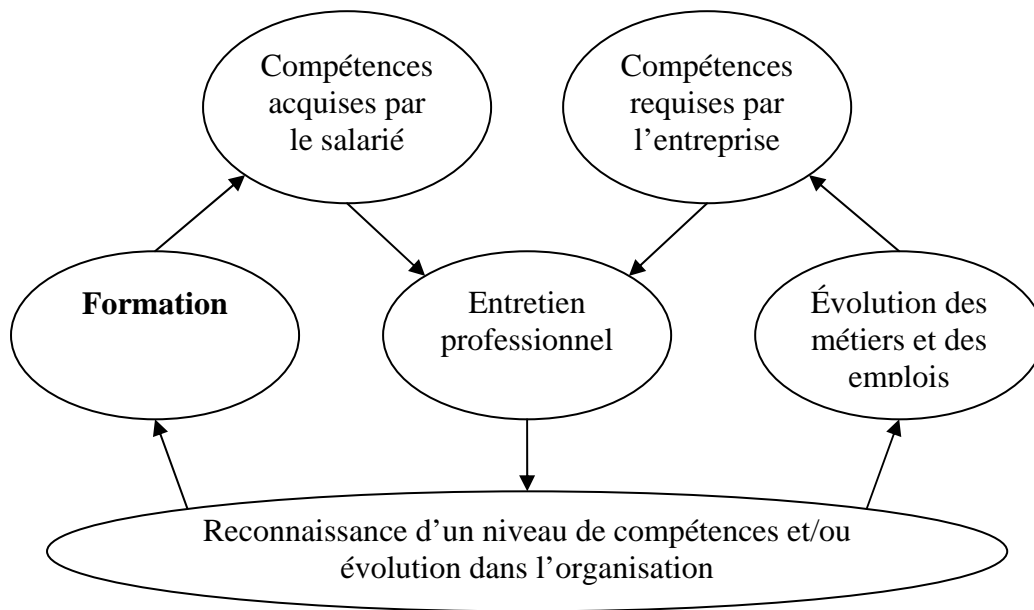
Compétences acquises par le salarié

Compétences requises par l'entreprise

Formation

Entretien professionnel

Évolution des métiers et des emplois

Reconnaissance d'un niveau de compétences et/ou évolution dans l'organisation